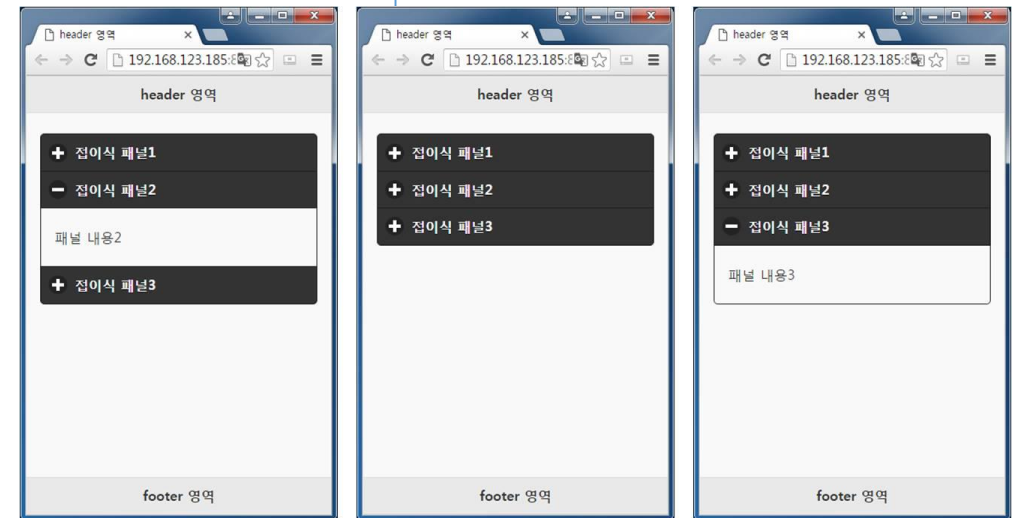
header 영역
×
192.168.123.185:8
header 영역
접이식 패널1
접이식 패널2
패널 내용2
접이식 패널3
footer 영역

header 영역
×
192.168.123.185:8
header 영역
접이식 패널1
접이식 패널2
접이식 패널3
footer 영역

header 영역
×
192.168.123.185:8
header 영역
접이식 패널1
접이식 패널2
접이식 패널3
패널 내용3
footer 영역